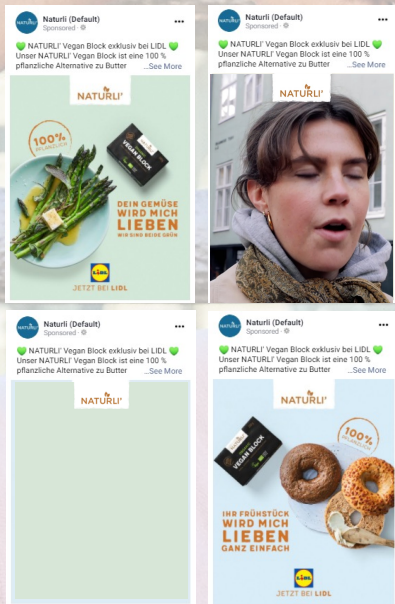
Naturli (Default)
Sponsored

💚 NATURLI' Vegan Block exklusiv bei LIDL 💚 Unser NATURLI' Vegan Block ist eine 100 % pflanzliche Alternative zu Butter ...See More

NATURLI'

100% PFLANZLICH

VEGAN BLOCK

DEIN GEMÜSE WIRD MICH LIEBEN WIR SIND BEIDE GRÜN

LIDL

JETZT BEI LIDL

Naturli (Default)
Sponsored

💚 NATURLI' Vegan Block exklusiv bei LIDL 💚 Unser NATURLI' Vegan Block ist eine 100 % pflanzliche Alternative zu Butter ...See More

NATURLI'

Naturli (Default)
Sponsored

💚 NATURLI' Vegan Block exklusiv bei LIDL 💚 Unser NATURLI' Vegan Block ist eine 100 % pflanzliche Alternative zu Butter ...See More

NATURLI'

Naturli (Default)
Sponsored

💚 NATURLI' Vegan Block exklusiv bei LIDL 💚 Unser NATURLI' Vegan Block ist eine 100 % pflanzliche Alternative zu Butter ...See More

NATURLI'

VEGAN BLOCK

100%

IHR FRÜHSTÜCK WIRD MICH LIEBEN GANZ EINFACH

LIDL

JETZT BEI LIDL